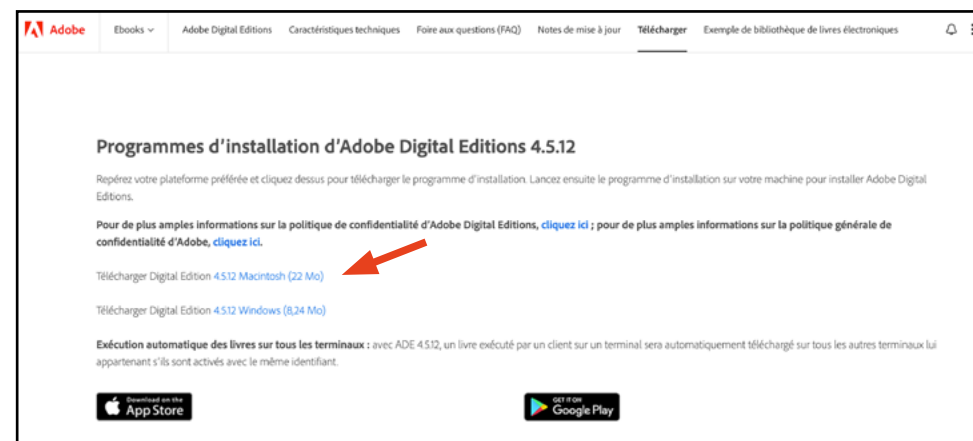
Adobe Ebooks Adobe Digital Editions Caractéristiques techniques Foire aux questions (FAQ) Notes de mise à jour Télécharger Exemple de bibliothèque de livres électroniques

Programmes d'installation d'Adobe Digital Editions 4.5.12

Repérez votre plateforme préférée et cliquez dessus pour télécharger le programme d'installation. Lancez ensuite le programme d'installation sur votre machine pour installer Adobe Digital Editions.

Pour de plus amples informations sur la politique de confidentialité d'Adobe Digital Editions, cliquez ici ; pour de plus amples informations sur la politique générale de confidentialité d'Adobe, cliquez ici.

Télécharger Digital Edition 4.5.12 Macintosh (22 Mo)

Télécharger Digital Edition 4.5.12 Windows (8,24 Mo)

Exécution automatique des livres sur tous les terminaux : avec ADE 4.5.12, un livre exécuté par un client sur un terminal sera automatiquement téléchargé sur tous les autres terminaux lui appartenant s'ils sont activés avec le même identifiant.

Download on the App Store

GET IT ON Google Play